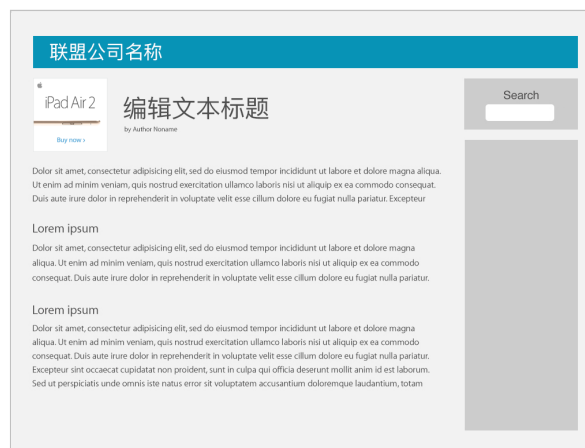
联盟公司名称

iPad Air 2

Buy now ›

编辑文本标题

by Author Noname

Search

Dolor sit amet, consectetur adipisicing elit, sed do eiusmod tempor incididunt ut labore et dolore magna aliqua. Ut enim ad minim veniam, quis nostrud exercitation ullamco laboris nisi ut aliquip ex ea commodo consequat. Duis aute irure dolor in reprehenderit in voluptate velit esse cillum dolore eu fugiat nulla pariatur. Excepteur

Lorem ipsum

Dolor sit amet, consectetur adipisicing elit, sed do eiusmod tempor incididunt ut labore et dolore magna aliqua. Ut enim ad minim veniam, quis nostrud exercitation ullamco laboris nisi ut aliquip ex ea commodo consequat. Duis aute irure dolor in reprehenderit in voluptate velit esse cillum dolore eu fugiat nulla pariatur.

Lorem ipsum

Dolor sit amet, consectetur adipisicing elit, sed do eiusmod tempor incididunt ut labore et dolore magna aliqua. Ut enim ad minim veniam, quis nostrud exercitation ullamco laboris nisi ut aliquip ex ea commodo consequat. Duis aute irure dolor in reprehenderit in voluptate velit esse cillum dolore eu fugiat nulla pariatur. Excepteur sint occaecat cupidatat non proident, sunt in culpa qui officia deserunt mollit anim id est laborum. Sed ut perspiciatis unde omnis iste natus error sit voluptatem accusantium doloremque laudantium, totam